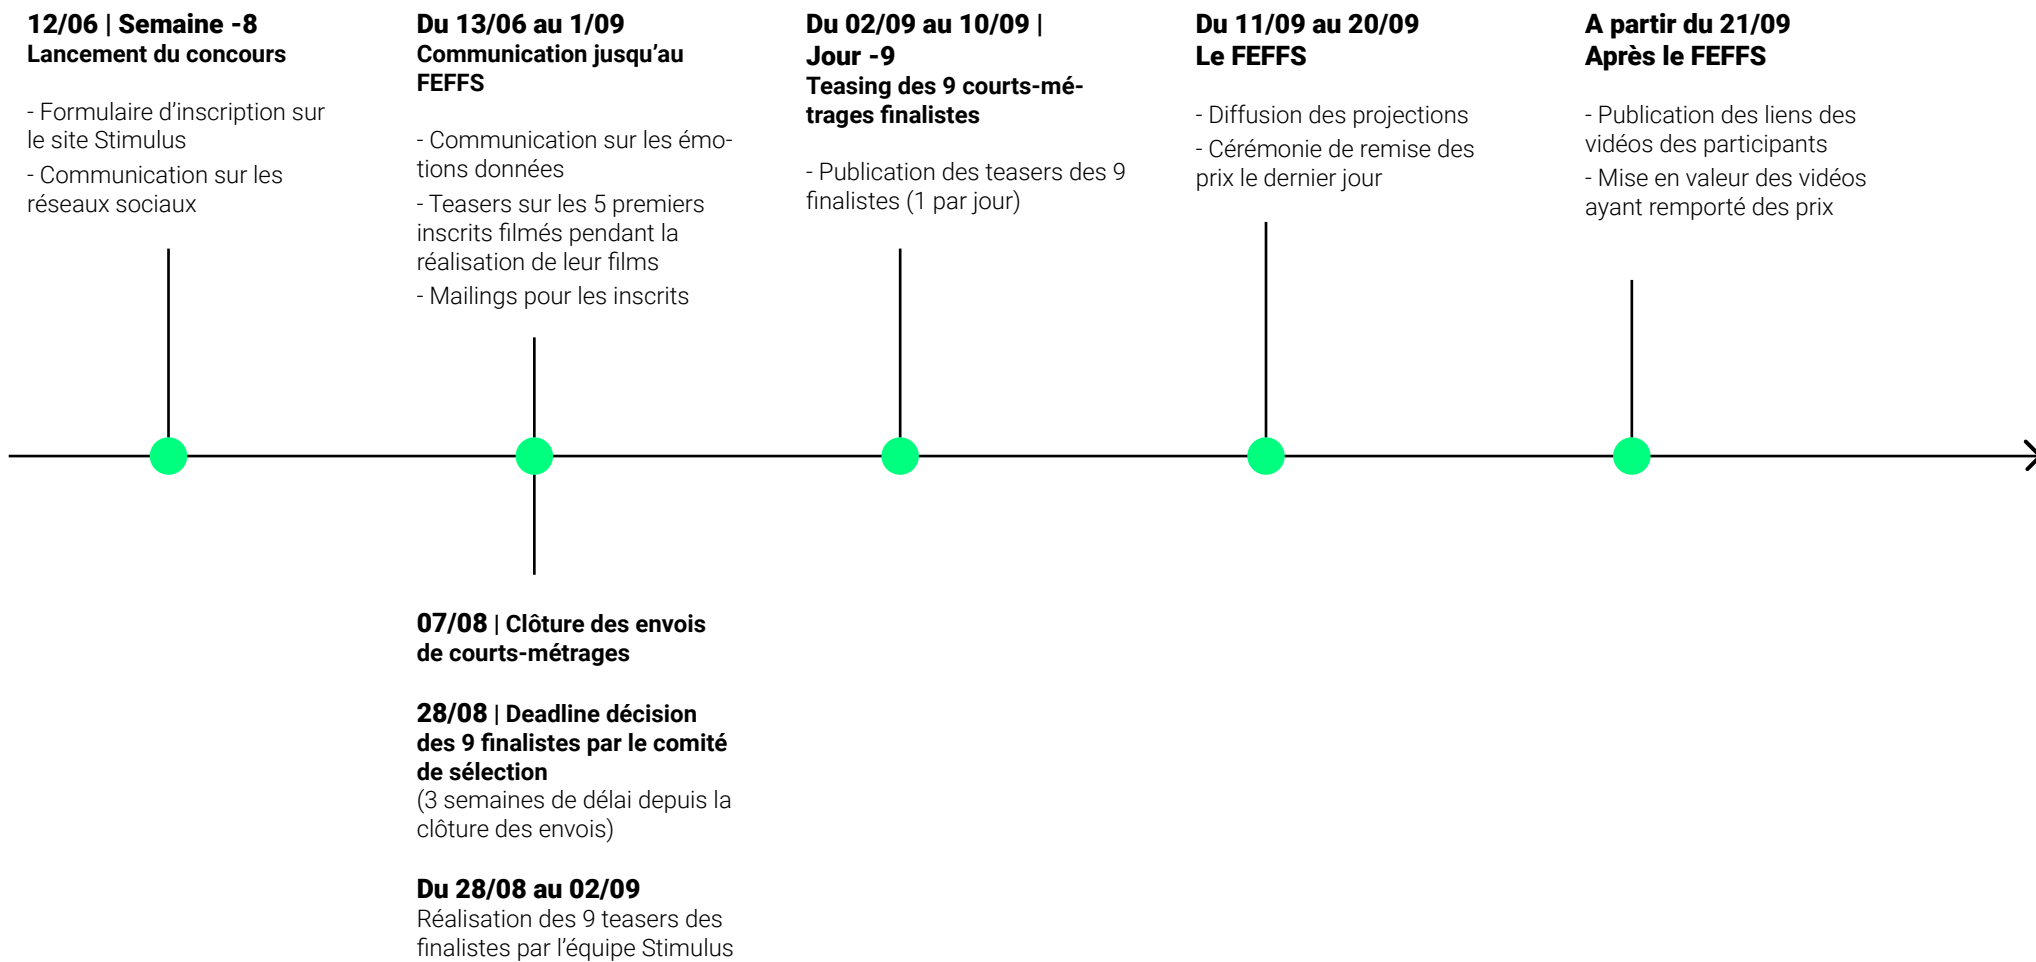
12/06 | Semaine -8
Lancement du concours

- Formulaire d'inscription sur le site Stimulus
- Communication sur les réseaux sociaux

Du 13/06 au 1/09
Communication jusqu'au FEFFS

- Communication sur les émotions données
- Teasers sur les 5 premiers inscrits filmés pendant la réalisation de leur films
- Mailings pour les inscrits

Du 02/09 au 10/09 | Jour -9
Teasing des 9 courts-métrages finalistes

- Publication des teasers des 9 finalistes (1 par jour)

Du 11/09 au 20/09
Le FEFFS

- Diffusion des projections
- Cérémonie de remise des prix le dernier jour

A partir du 21/09
Après le FEFFS

- Publication des liens des vidéos des participants
- Mise en valeur des vidéos ayant remporté des prix

07/08 | Clôture des envois de courts-métrages

28/08 | Deadline décision des 9 finalistes par le comité de sélection
(3 semaines de délai depuis la clôture des envois)

Du 28/08 au 02/09
Réalisation des 9 teasers des finalistes par l'équipe Stimulus